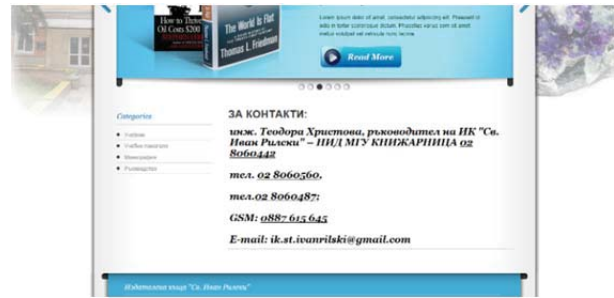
How to Thrive
Oil Costs $200

The World Is Flat
Thomas L. Friedman

Lorem ipsum dolor sit amet, consectetur adipiscing elit. Phasellus id odio in tortor commodo dictum. Phasellus varius sem sit amet nibh volutpat vel vehicula nunc lacinia.

Read More

Categories
• Учебни
• Учебни помагала
• Мемоари
• Ръководства

ЗА КОНТАКТИ:

инж. Теодора Христова, ръководител на ИК "Св. Иван Рилски" – ИИД МГУ КНИЖАРНИЦА 02 8060442

тел. 02 8060560,

тел.02 8060487;

GSM: 0887 615 645

E-mail: ik.st.ivanrilski@gmail.com

Издателска къща "Св. Иван Рилски"